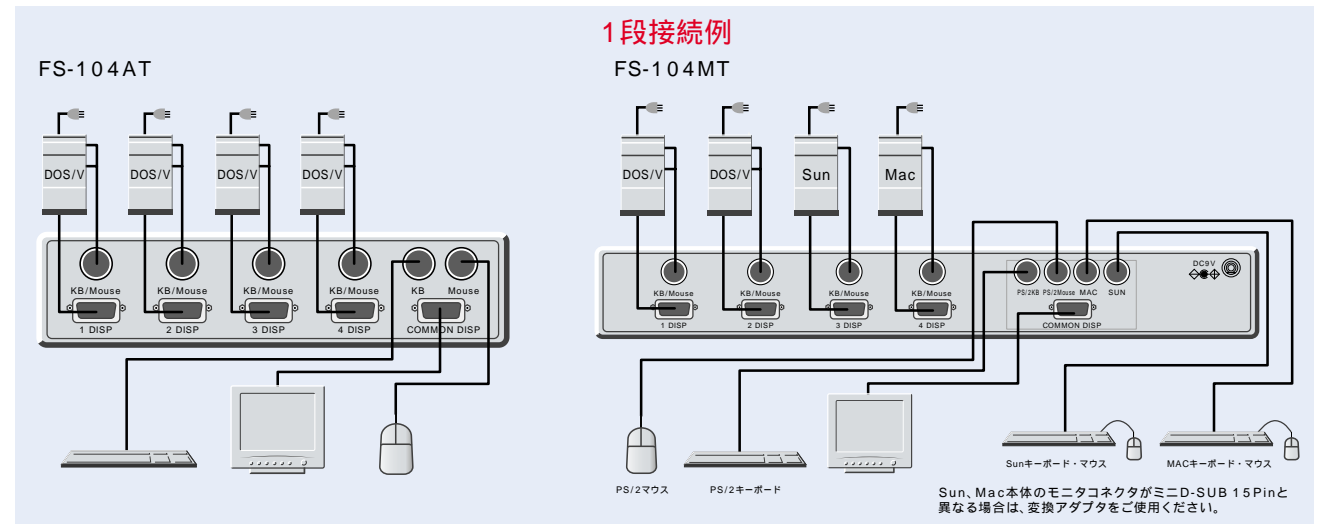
1段接続例

FS-104AT

DOS/V
DOS/V
DOS/V
DOS/V

KB/Mouse
1 DISP
KB/Mouse
2 DISP
KB/Mouse
3 DISP
KB/Mouse
4 DISP
KB
Mouse
COMMON DISP

FS-104MT

DOS/V
DOS/V
Sun
Mac

KB/Mouse
1 DISP
KB/Mouse
2 DISP
KB/Mouse
3 DISP
KB/Mouse
4 DISP
PS/2KB
PS/2Mouse
MAC
SUN
COMMON DISP
DC9V

PS/2マウス
PS/2キーボード
Sunキーボード・マウス
MACキーボード・マウス

Sun、Mac本体のモニタコネクタがミニD-SUB 15Pinと異なる場合は、変換アダプタをご使用ください。